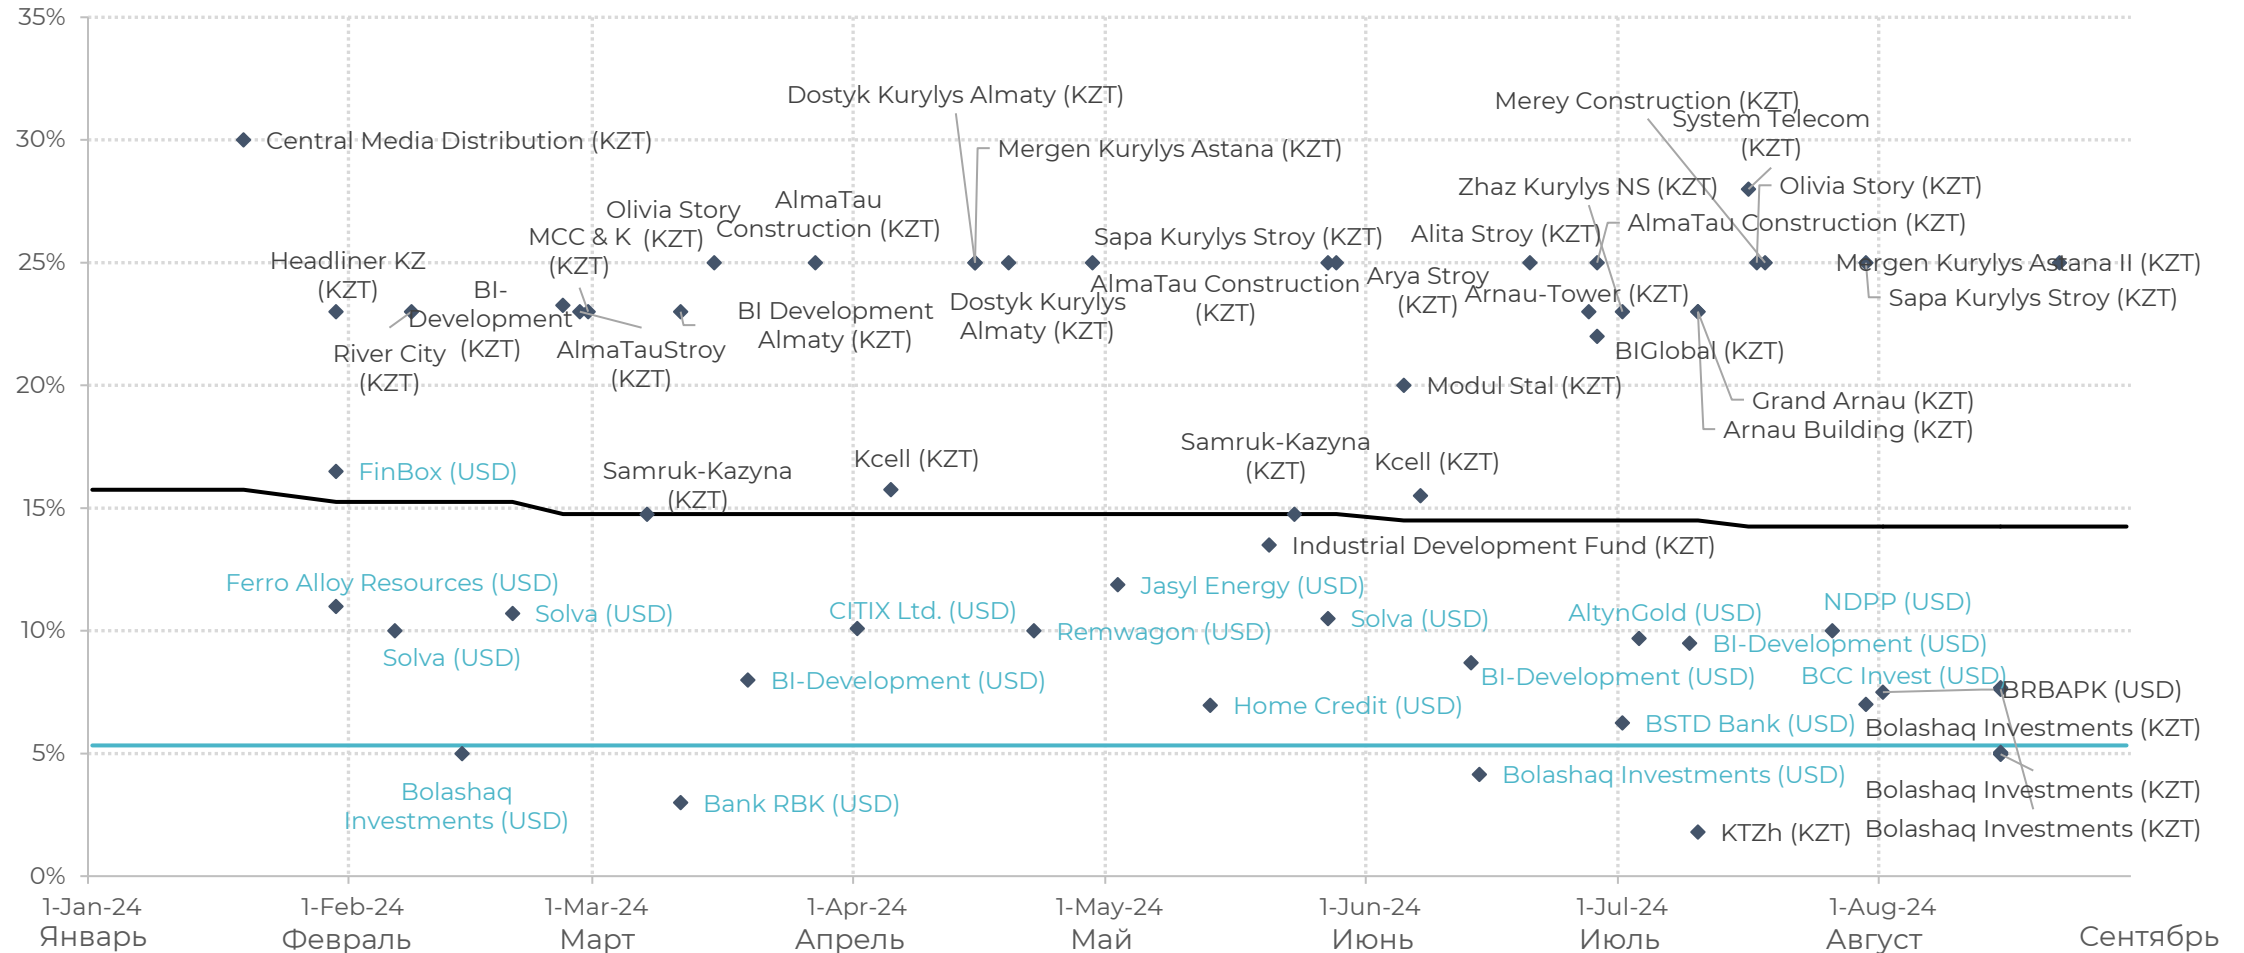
35%
30%
25%
20%
15%
10%
5%
0%

Central Media Distribution (KZT)
Dostyk Kurylys Almaty (KZT)
Mergen Kurylys Astana (KZT)
Merey Construction (KZT)
System Telecom (KZT)
Zhaz Kurylys NS (KZT)
Olivia Story (KZT)
AlmaTau Construction (KZT)
Alita Stroy (KZT)
Sapa Kurylys Stroy (KZT)
Mergen Kurylys Astana II (KZT)
Sapa Kurylys Stroy (KZT)
Olivia Story (KZT)
AlmaTau Construction (KZT)
MCC & K (KZT)
Headliner KZ (KZT)
BI-Development (KZT)
River City (KZT)
AlmaTauStroy (KZT)
BI Development Almaty (KZT)
Dostyk Kurylys Almaty (KZT)
AlmaTau Construction (KZT)
Arya Stroy (KZT)
Arnau-Tower (KZT)
BIGlobal (KZT)
Modul Stal (KZT)
Grand Arnau (KZT)
Arnau Building (KZT)
FinBox (USD)
Samruk-Kazyna (KZT)
Kcell (KZT)
Samruk-Kazyna (KZT)
Kcell (KZT)
Industrial Development Fund (KZT)
Ferro Alloy Resources (USD)
Solva (USD)
Solva (USD)
CITIX Ltd. (USD)
Remwagon (USD)
Jasyl Energy (USD)
Solva (USD)
AltynGold (USD)
NDPP (USD)
BI-Development (USD)
BI-Development (USD)
BI-Development (USD)
BCC Invest (USD)
BRBAPK (USD)
Home Credit (USD)
BSTD Bank (USD)
Bolashaq Investments (KZT)
Bolashaq Investments (USD)
Bank RBK (USD)
Bolashaq Investments (USD)
Bolashaq Investments (KZT)
KTZh (KZT)
Bolashaq Investments (KZT)

1-Jan-24 Январь
1-Feb-24 Февраль
1-Mar-24 Март
1-Apr-24 Апрель
1-May-24 Май
1-Jun-24 Июнь
1-Jul-24 Июль
1-Aug-24 Август
Сентябрь